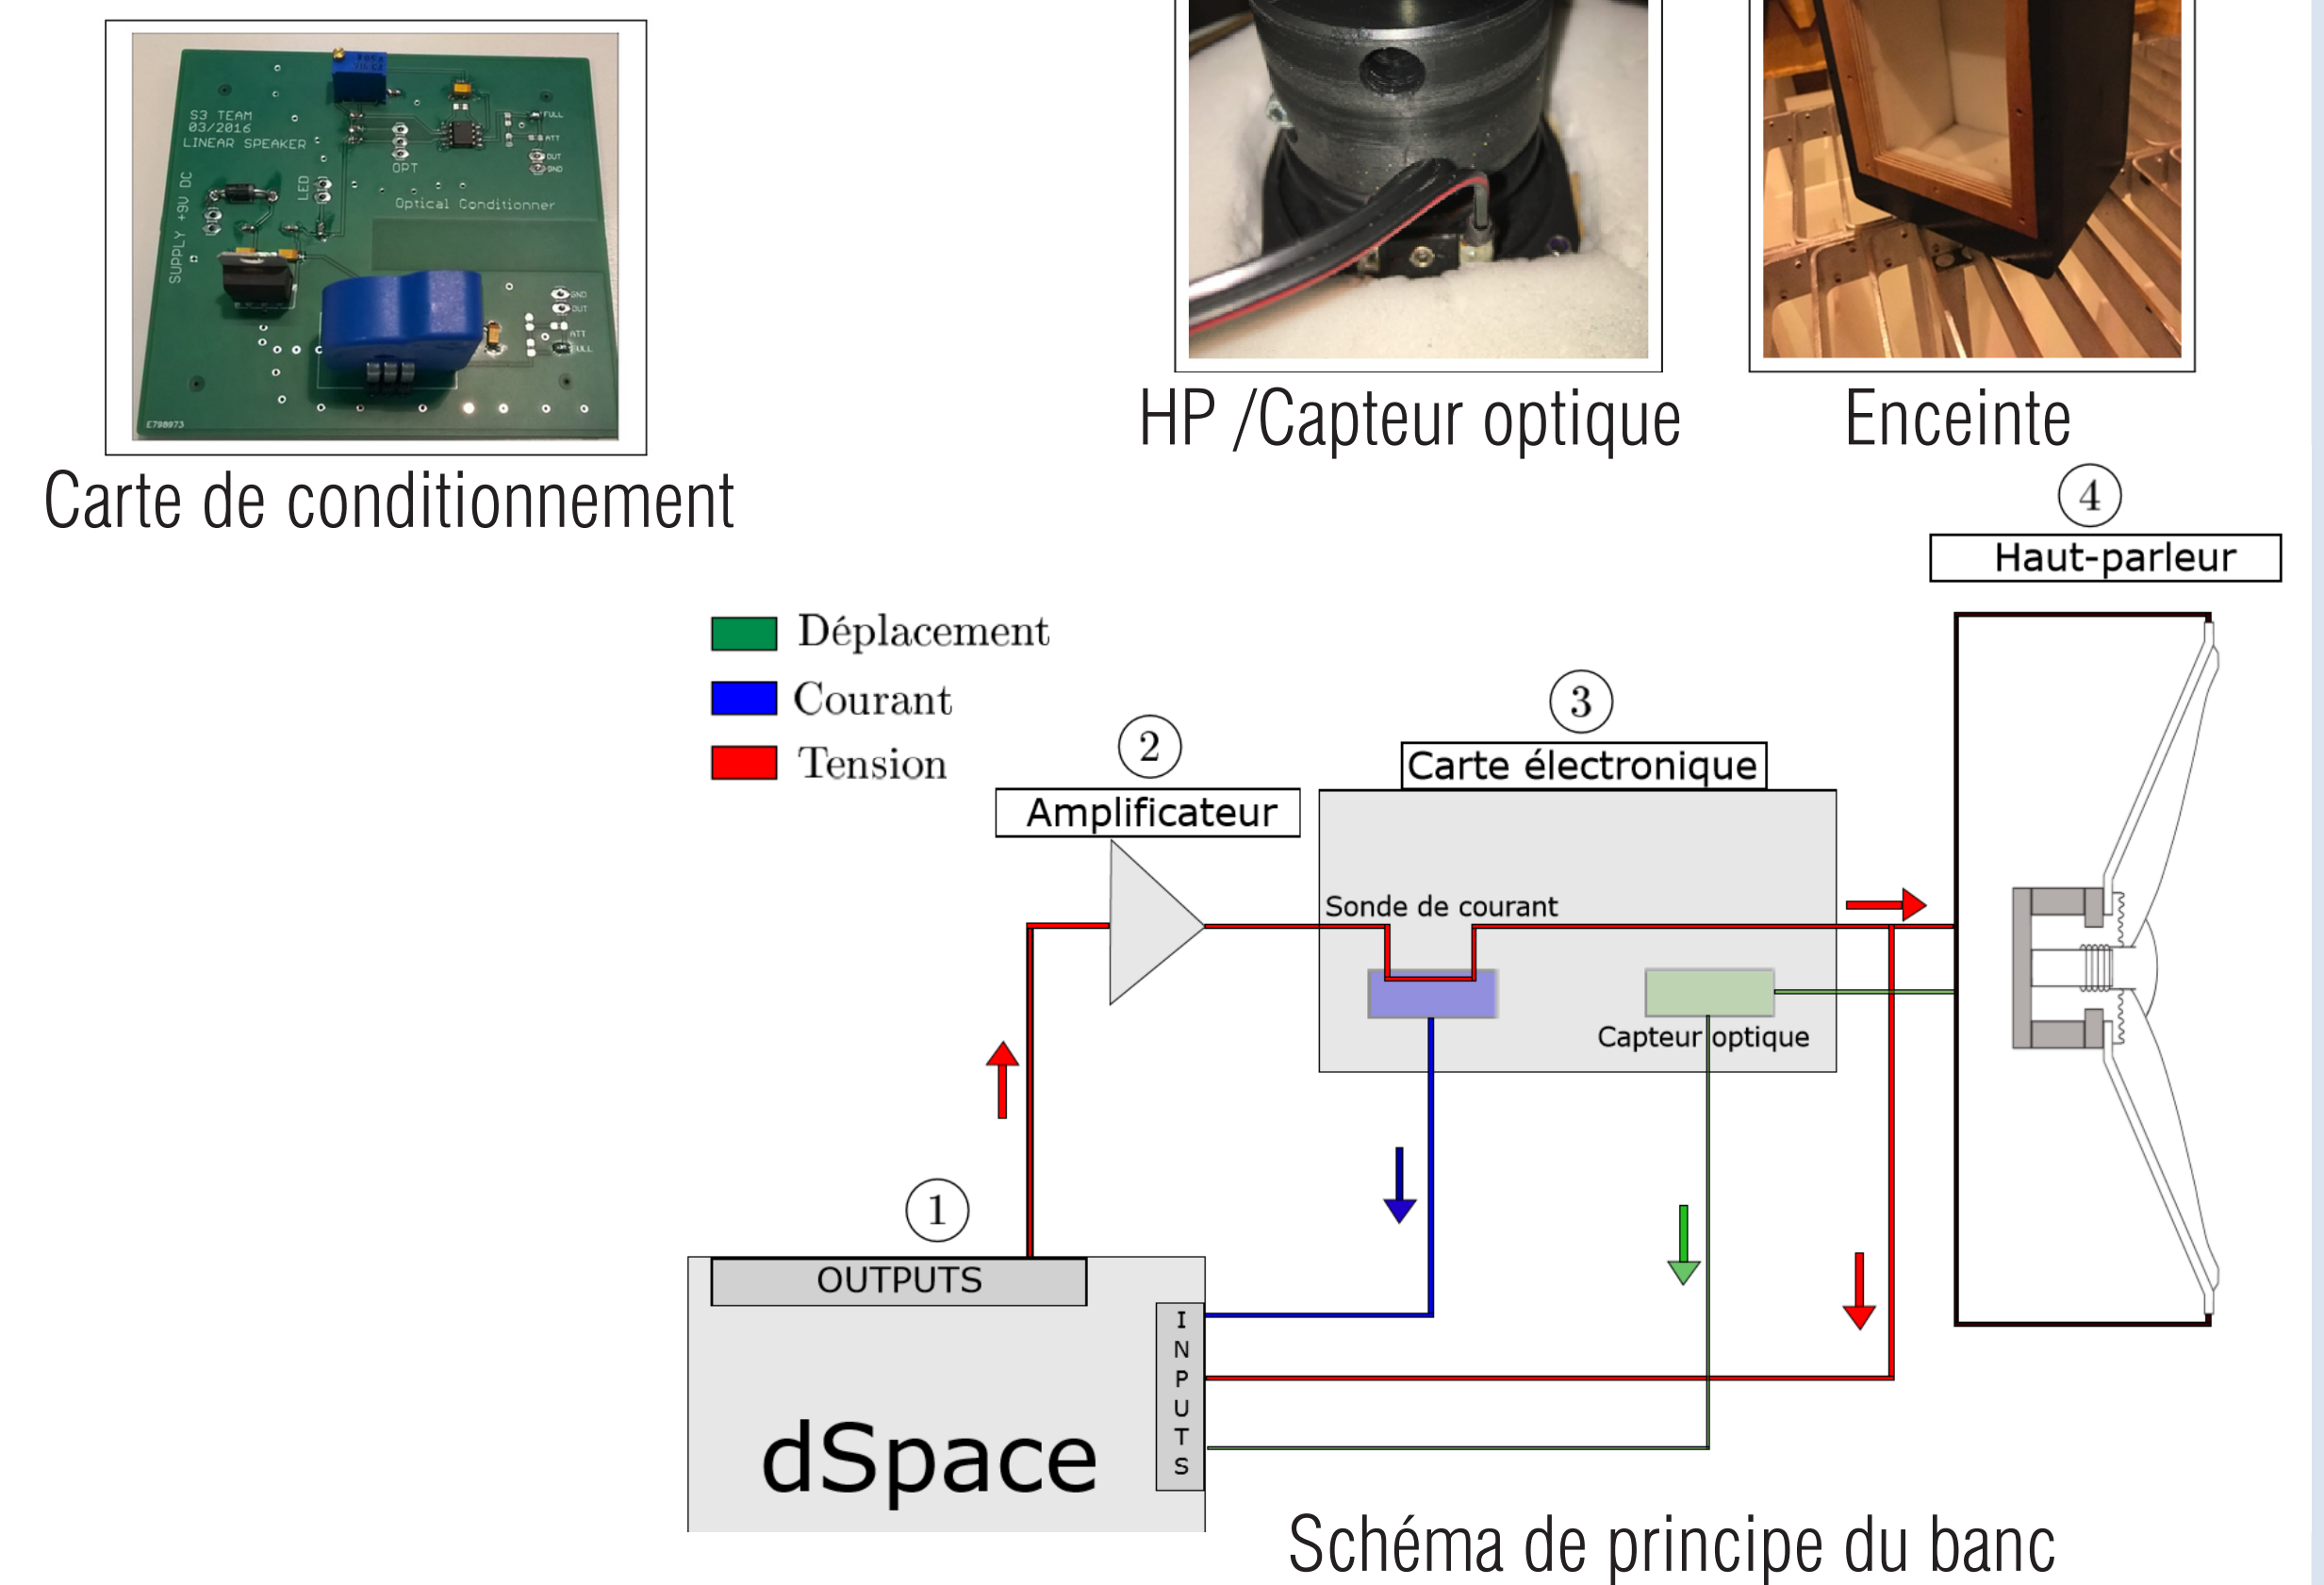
S3 TEAM
03/2016
LINEAR SPEAKER
SUPPLY +9V DC
LED
OPT
Optical Conditionner
FULL
ATT
OUT
GND
GND
OUT
ATT
ULL

Carte de conditionnement

HP /Capteur optique

Enceinte

4
Haut-parleur

Déplacement
Courant
Tension

2
Amplificateur

3
Carte électronique

Sonde de courant

Capteur optique

1
OUTPUTS

INPUTS

dSpace

Schéma de principe du banc